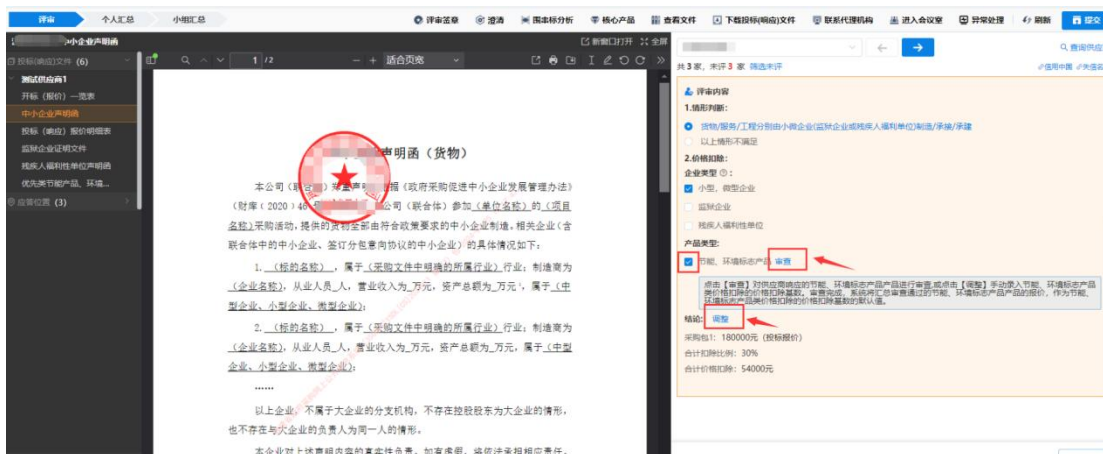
评审 个人汇总 小组汇总

评审签章 澄清 围串标分析 核心产品 查看文件 下载投标(响应)文件 联系代理机构 进入会议室 异常处理 刷新 提交

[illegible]中小企业声明函

新窗口打开 全屏

投标(响应)文件 (6)

测试供应商1

开标(报价)一览表

中小企业声明函

投标(响应)报价明细表

监狱企业证明文件

残疾人福利性单位声明函

优先类节能产品、环境...

应答位置 (3)

1 /2 适合页宽

声明函(货物)

本公司(联合体)郑重声明,根据《政府采购促进中小企业发展管理办法》(财库〔2020〕46号)的规定,本公司(联合体)参加(单位名称)的(项目名称)采购活动,提供的货物全部由符合政策要求的中小企业制造。相关企业(含联合体中的中小企业、签订分包意向协议的中小企业)的具体情况如下:

1. (标的名称),属于(采购文件中明确的所属行业)行业;制造商为(企业名称),从业人员__人,营业收入为__万元,资产总额为__万元¹,属于(中型企业、小型企业、微型企业);

2. (标的名称),属于(采购文件中明确的所属行业)行业;制造商为(企业名称),从业人员__人,营业收入为__万元,资产总额为__万元,属于(中型企业、小型企业、微型企业);

……

以上企业,不属于大企业的分支机构,不存在控股股东为大企业的情形,也不存在与大企业的负责人为同一人的情形。

本企业对上述声明内容的真实性负责。如有虚假,将依法承担相应责任。

共3家,未评3家 筛选未评

查询供应

信用中国 失信名

评审内容

1.情形判断:

货物/服务/工程分别由小微企业(监狱企业或残疾人福利单位)制造/承建/承接

以上情形不满足

2.价格扣除:

企业类型:

小型、微型企业

监狱企业

残疾人福利单位

产品类型:

节能、环境标志产品 审查

点击【审查】对供应商响应的节能、环境标志产品进行审查,或点击【调整】手动录入节能、环境标志产品类价格扣除的价格扣除基数。审查完成,系统将汇总审查通过的节能、环境标志产品产品的报价,作为节能、环境标志产品类价格扣除的价格扣除基数的默认值。

结论: 调整

采购包1: 180000元 (投标报价)

合计扣除比例: 30%

合计价格扣除: 54000元